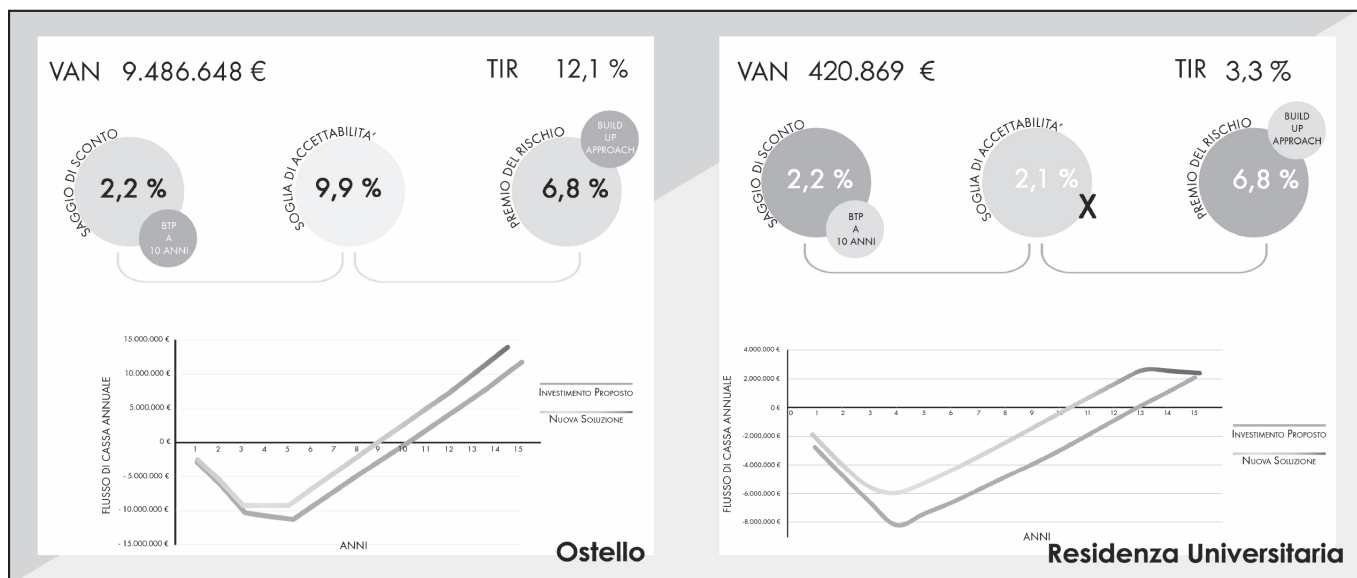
VAN 9.486.648 €

TIR 12,1 %

SAGGIO DI SCONTO

2,2 %

BTP A 10 ANNI

SOGLIA DI ACCETTABILITA'

9,9 %

PREMIO DEL RISCHIO

6,8 %

BUILD UP APPROACH

15.000.000 €
10.000.000 €
5.000.000 €
0 €
- 5.000.000 €
- 10.000.000 €
- 15.000.000 €

FLUSSO DI CASSA ANNUALE

1 2 3 4 5 6 7 8 9 10 11 12 13 14 15

ANNI

INVESTIMENTO PROPOSTO

NUOVA SOLUZIONE

Ostello

VAN 420.869 €

TIR 3,3 %

SAGGIO DI SCONTO

2,2 %

BTP A 10 ANNI

SOGLIA DI ACCETTABILITA'

2,1 %

X

PREMIO DEL RISCHIO

6,8 %

BUILD UP APPROACH

4.000.000 €
2.000.000 €
0 €
-2.000.000 €
-4.000.000 €
-6.000.000 €
-8.000.000 €

FLUSSO DI CASSA ANNUALE

0 1 2 3 4 5 6 7 8 9 10 11 12 13 14 15

ANNI

INVESTIMENTO PROPOSTO

NUOVA SOLUZIONE

Residenza Universitaria